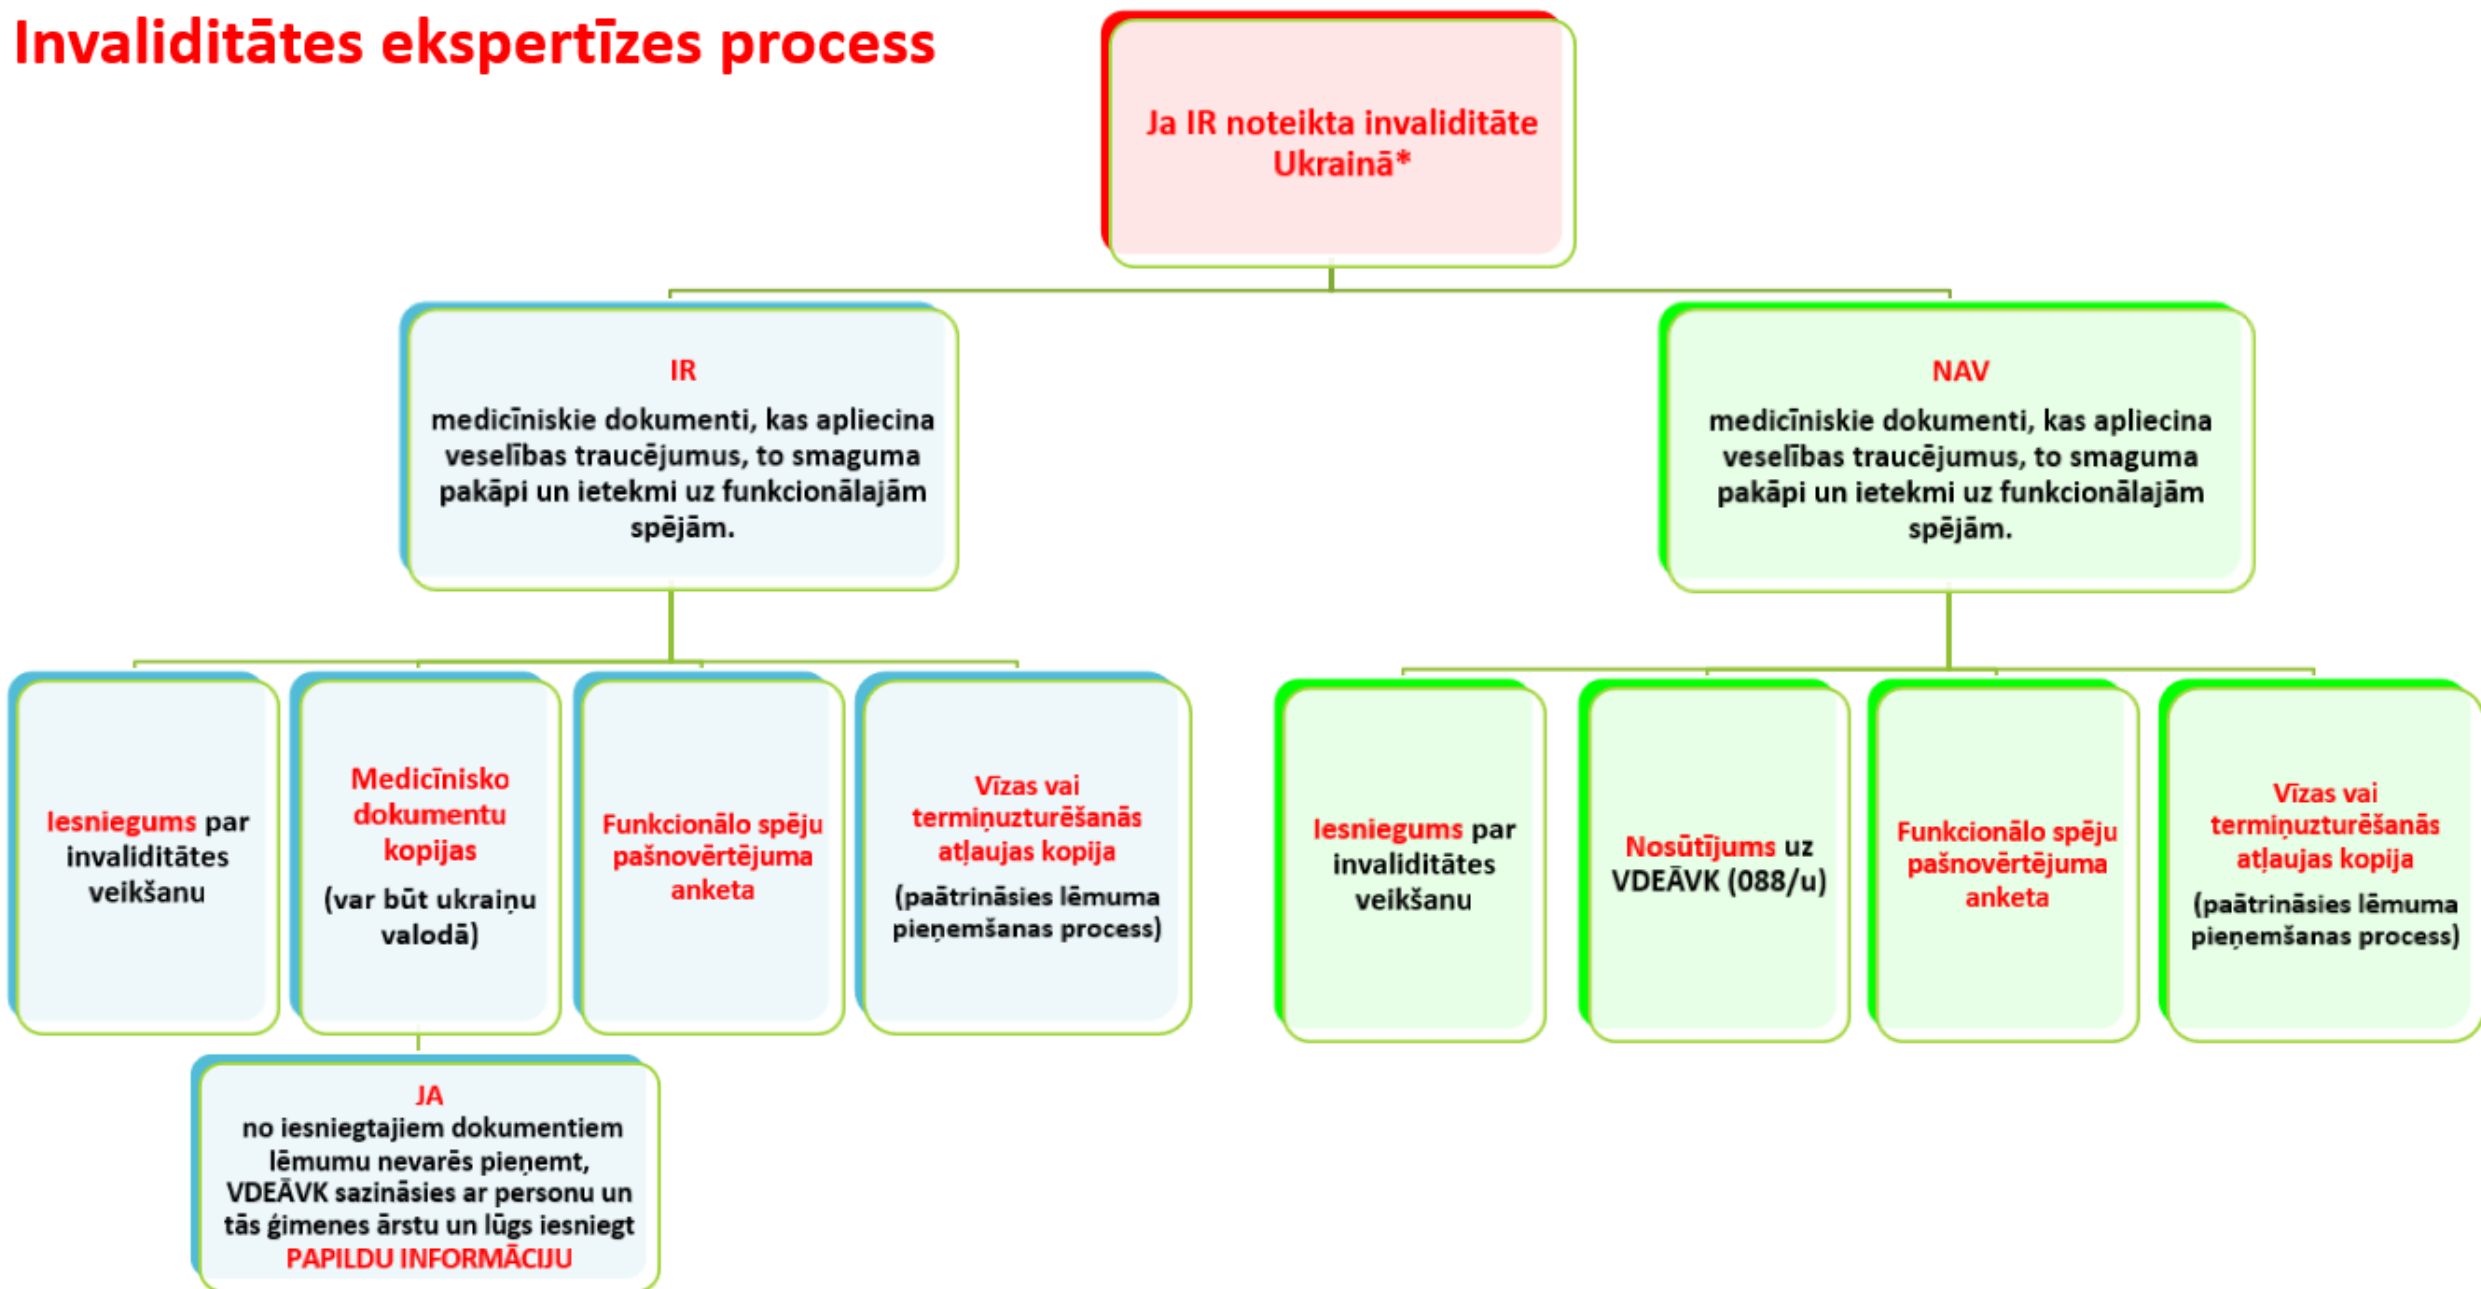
Invaliditātes ekspertīzes process

Ja IR noteikta invaliditāte Ukrainā*

IR
medicīniskie dokumenti, kas apliecina veselības traucējumus, to smaguma pakāpi un ietekmi uz funkcionālajām spējām.

NAV
medicīniskie dokumenti, kas apliecina veselības traucējumus, to smaguma pakāpi un ietekmi uz funkcionālajām spējām.

Iesniegums par invaliditātes veikšanu

Medicīnisko dokumentu kopijas
(var būt ukraiņu valodā)

Funkcionālo spēju pašnovērtējuma anketa

Vīzas vai termiņuzturēšanās atļaujas kopija
(paātrināsies lēmuma pieņemšanas process)

Iesniegums par invaliditātes veikšanu

Nosūtījums uz VDEĀVK (088/u)

Funkcionālo spēju pašnovērtējuma anketa

Vīzas vai termiņuzturēšanās atļaujas kopija
(paātrināsies lēmuma pieņemšanas process)

JA
no iesniegtajiem dokumentiem lēmumu nevarēs pieņemt, VDEĀVK sazināsies ar personu un tās ģimenes ārstu un lūgs iesniegt PAPILDU INFORMĀCIJU